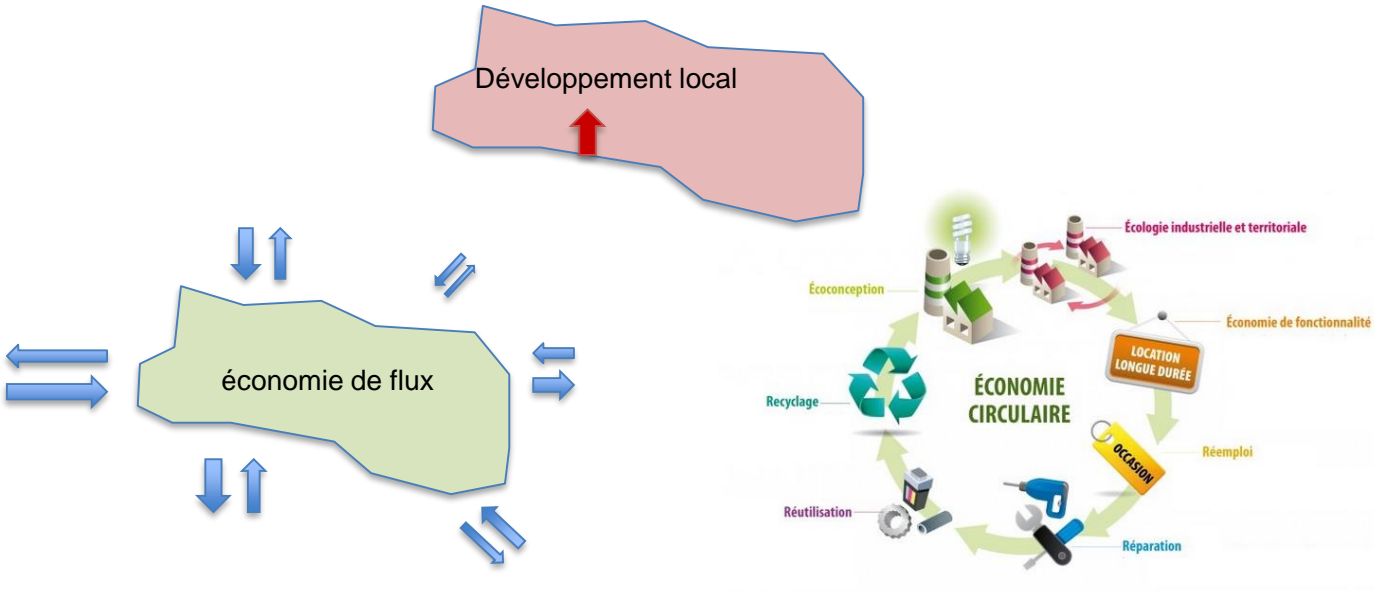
Développement local

économie de flux

Écologie industrielle et territoriale

Écoconception

Économie de fonctionnalité

LOCATION LONGUE DURÉE

ÉCONOMIE CIRCULAIRE

Recyclage

OCCASION

Réemploi

Réutilisation

Réparation